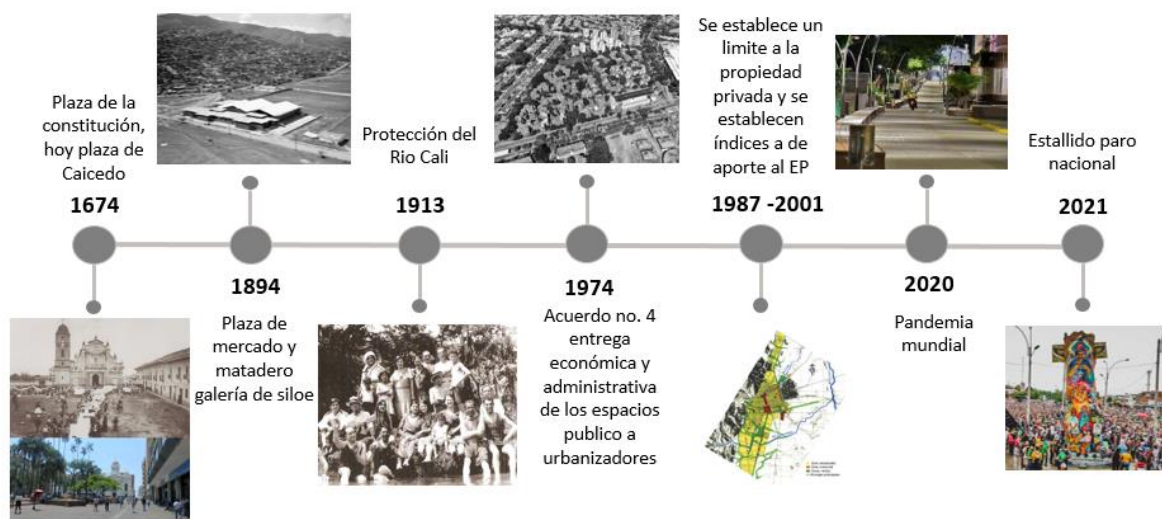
Plaza de la constitución, hoy plaza de Caicedo

1674

1894

Plaza de mercado y matadero galería de siloe

Protección del Rio Cali

1913

1974

Acuerdo no. 4 entrega económica y administrativa de los espacios publico a urbanizadores

Se establece un limite a la propiedad privada y se establecen índices a de aporte al EP

1987 -2001

2020

Pandemia mundial

Estallido paro nacional

2021